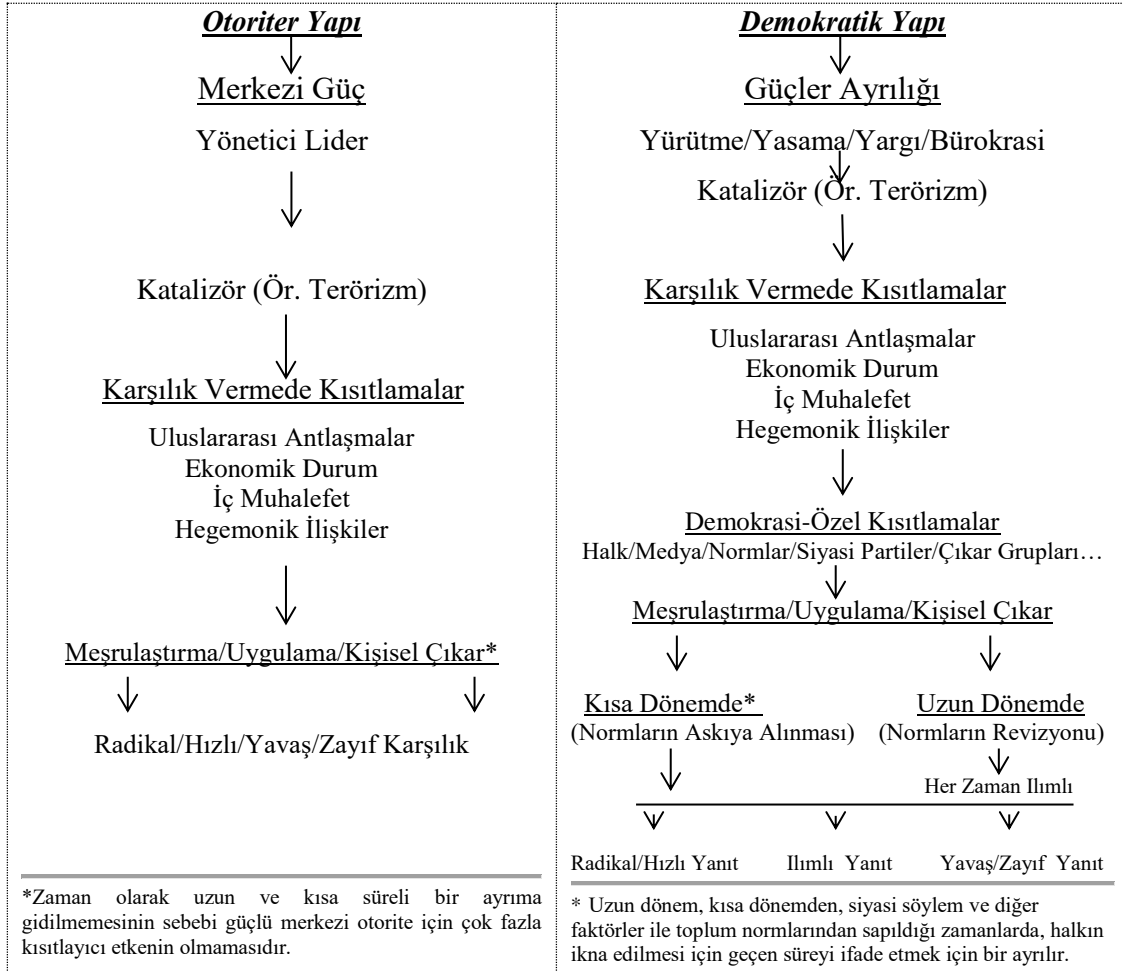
Otoriter Yapı

Merkezi Güç

Yönetici Lider

Katalizör (Ör. Terörizm)

Karşılık Vermede Kısıtlamalar

Uluslararası Antlaşmalar
Ekonomik Durum
İç Muhalefet
Hegemonik İlişkiler

Meşrulaştırma/Uygulama/Kişisel Çıkar*

Radikal/Hızlı/Yavaş/Zayıf Karşılık

*Zaman olarak uzun ve kısa süreli bir ayrıma gidilmemesinin sebebi güçlü merkezi otorite için çok fazla kısıtlayıcı etkenin olmamasıdır.

Demokratik Yapı

Güçler Ayrılığı

Yürütme/Yasama/Yargı/Bürokrasi

Katalizör (Ör. Terörizm)

Karşılık Vermede Kısıtlamalar

Uluslararası Antlaşmalar
Ekonomik Durum
İç Muhalefet
Hegemonik İlişkiler

Demokrasi-Özel Kısıtlamalar
Halk/Medya/Normlar/Siyasi Partiler/Çıkar Grupları…

Meşrulaştırma/Uygulama/Kişisel Çıkar

Kısa Dönemde*
(Normların Askıya Alınması)

Uzun Dönemde
(Normların Revizyonu)

Her Zaman Ilımlı

Radikal/Hızlı Yanıt
Ilımlı Yanıt
Yavaş/Zayıf Yanıt

* Uzun dönem, kısa dönemden, siyasi söylem ve diğer faktörler ile toplum normlarından sapıldığı zamanlarda, halkın ikna edilmesi için geçen süreyi ifade etmek için bir ayrılır.